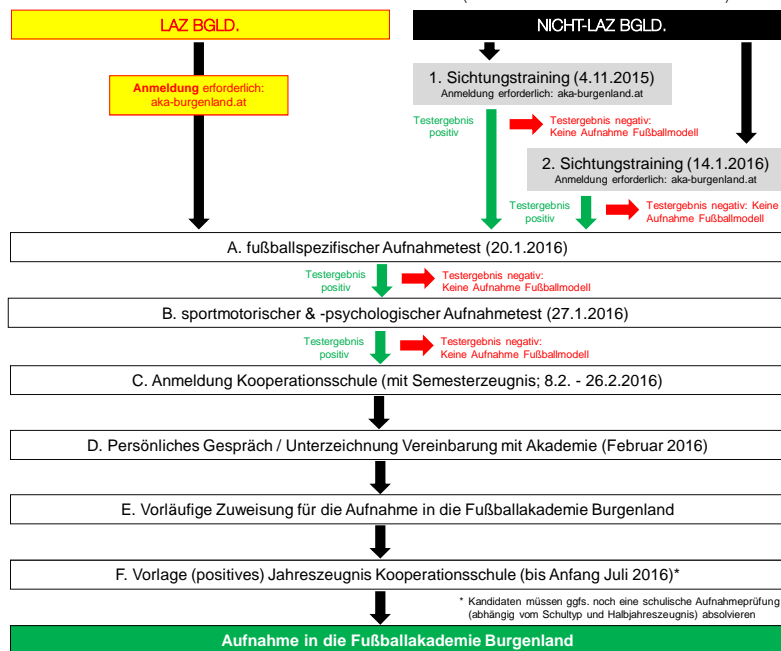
LAZ BGLD.

NICHT-LAZ BGLD.

Anmeldung erforderlich: aka-burgenland.at

1. Sichtungstraining (4.11.2015)
Anmeldung erforderlich: aka-burgenland.at

Testergebnis positiv

Testergebnis negativ: Keine Aufnahme Fußballmodell

2. Sichtungstraining (14.1.2016)
Anmeldung erforderlich: aka-burgenland.at

Testergebnis positiv

Testergebnis negativ: Keine Aufnahme Fußballmodell

A. fußballspezifischer Aufnahmetest (20.1.2016)

Testergebnis positiv

Testergebnis negativ: Keine Aufnahme Fußballmodell

B. sportmotorischer & -psychologischer Aufnahmetest (27.1.2016)

Testergebnis positiv

Testergebnis negativ: Keine Aufnahme Fußballmodell

C. Anmeldung Kooperationsschule (mit Semesterzeugnis; 8.2. - 26.2.2016)

D. Persönliches Gespräch / Unterzeichnung Vereinbarung mit Akademie (Februar 2016)

E. Vorläufige Zuweisung für die Aufnahme in die Fußballakademie Burgenland

F. Vorlage (positives) Jahreszeugnis Kooperationsschule (bis Anfang Juli 2016)*

* Kandidaten müssen ggfs. noch eine schulische Aufnahmeprüfung (abhängig vom Schultyp und Halbjahreszeugnis) absolvieren

Aufnahme in die Fußballakademie Burgenland